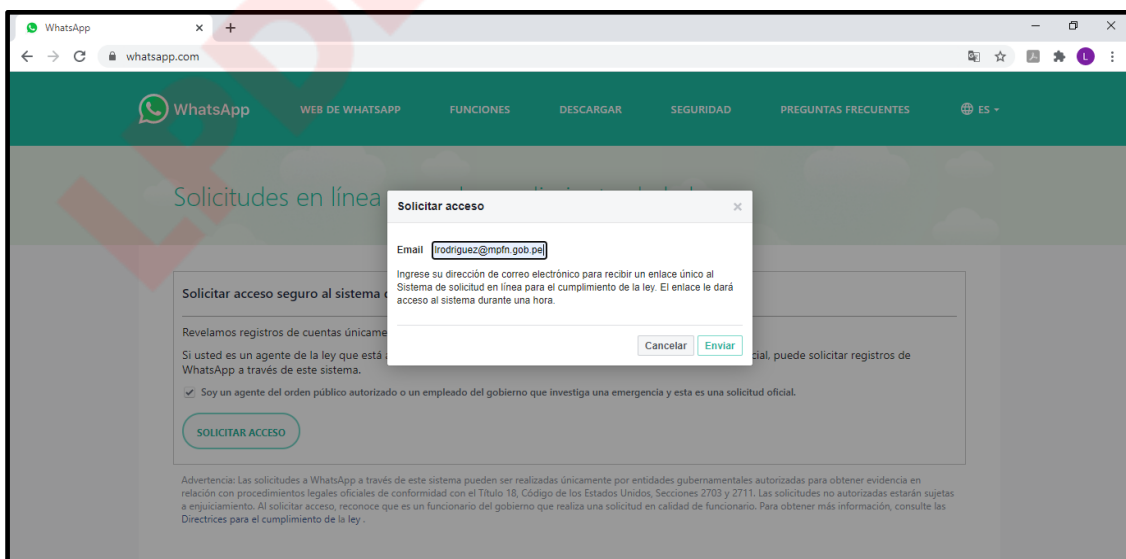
WhatsApp × +

whatsapp.com

L

WhatsApp WEB DE WHATSAPP FUNCIONES DESCARGAR SEGURIDAD PREGUNTAS FRECUENTES ES

Solicitudes en línea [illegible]

Solicitar acceso ×

Email lrodriguez@mpfn.gob.pe

Ingrese su dirección de correo electrónico para recibir un enlace único al Sistema de solicitud en línea para el cumplimiento de la ley. El enlace le dará acceso al sistema durante una hora.

Cancelar Enviar

Solicitar acceso seguro al sistema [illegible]

Revelamos registros de cuentas únicame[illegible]

Si usted es un agente de la ley que está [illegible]cial, puede solicitar registros de WhatsApp a través de este sistema.

Soy un agente del orden público autorizado o un empleado del gobierno que investiga una emergencia y esta es una solicitud oficial.

SOLICITAR ACCESO

Advertencia: Las solicitudes a WhatsApp a través de este sistema pueden ser realizadas únicamente por entidades gubernamentales autorizadas para obtener evidencia en relación con procedimientos legales oficiales de conformidad con el Título 18, Código de los Estados Unidos, Secciones 2703 y 2711. Las solicitudes no autorizadas estarán sujetas a enjuiciamiento. Al solicitar acceso, reconoce que es un funcionario del gobierno que realiza una solicitud en calidad de funcionario. Para obtener más información, consulte las Directrices para el cumplimiento de la ley .